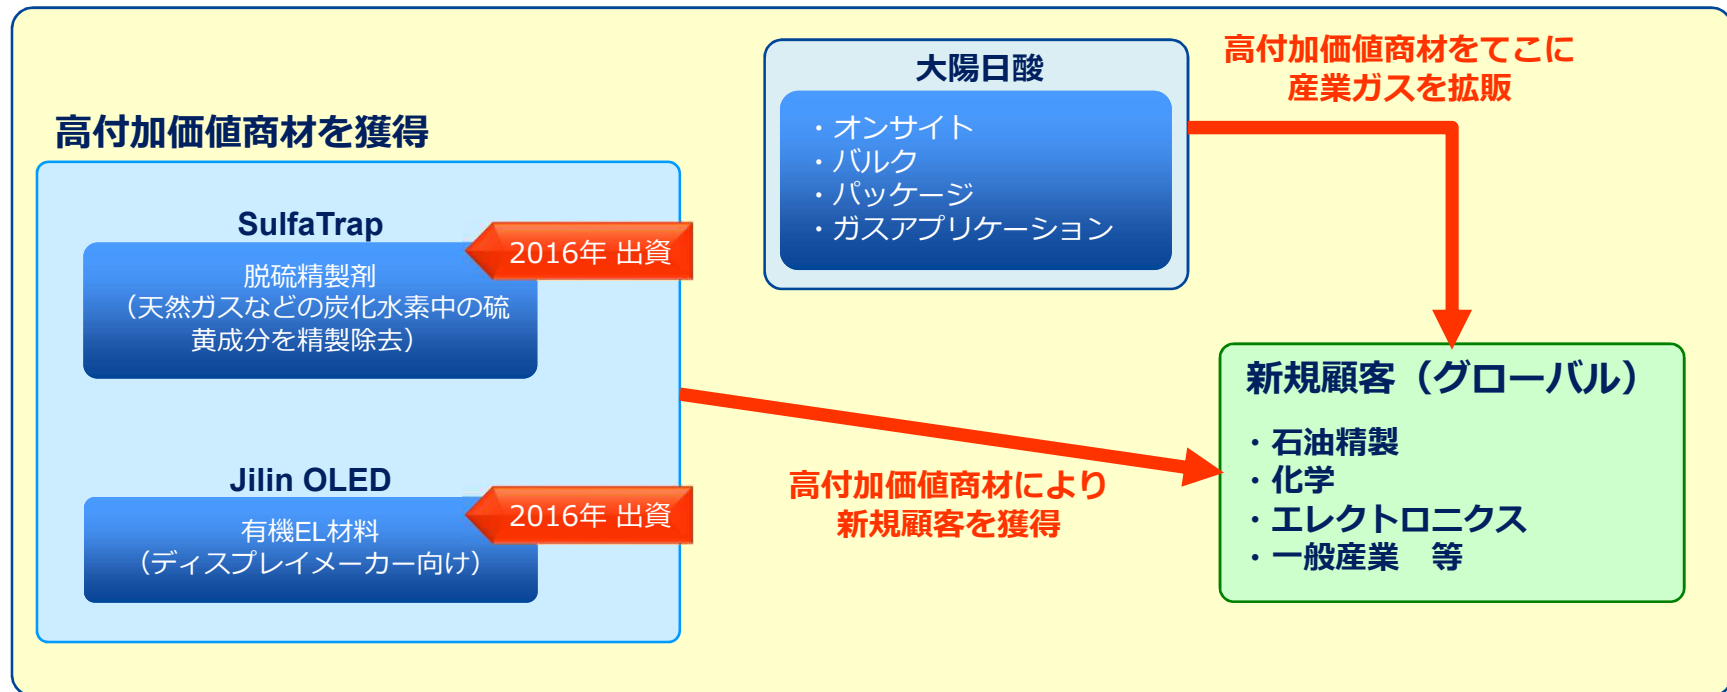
大陽日酸

・オンサイト
・バルク
・パッケージ
・ガスアプリケーション

高付加価値商材をてこに
産業ガスを拡販

高付加価値商材を獲得

SulfaTrap

2016年 出資

脱硫精製剤
（天然ガスなどの炭化水素中の硫黄成分を精製除去）

Jilin OLED

2016年 出資

有機EL材料
（ディスプレイメーカー向け）

高付加価値商材により
新規顧客を獲得

新規顧客（グローバル）

・石油精製
・化学
・エレクトロニクス
・一般産業　等